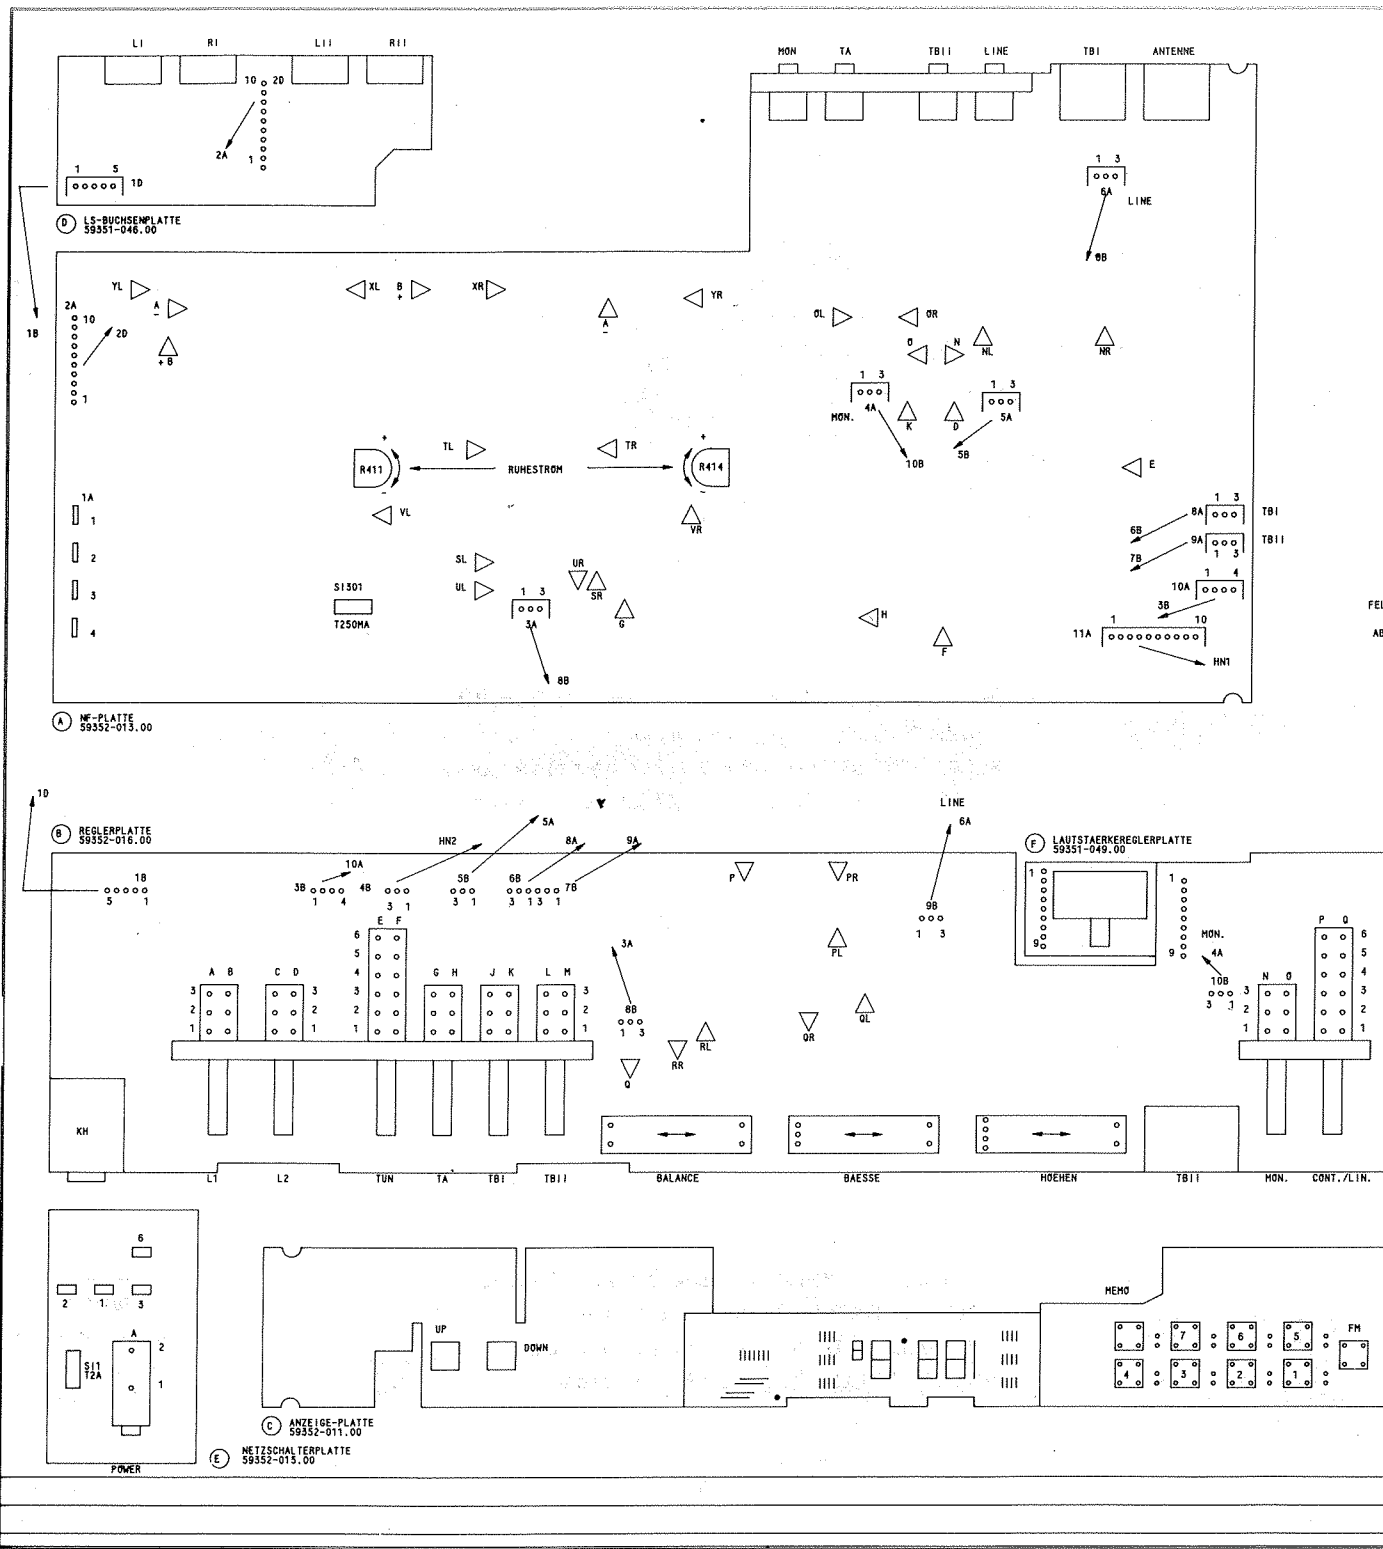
LI RI LII RII

10 20
2A
1

1 5
1D

D LS-BUCHSENPLATTE
59351-046.00

MON TA TBII LINE TBI ANTENNE

1 3
6A
LINE
6B

1B

2A
10
2D
1

YL
A
-
+B

XL B + XR

A
-

YR

OL OR
O N
NL
NR

1 3
4A
MON.
K
D
1 3
5A
10B
5B

R411
TL
RUHESTROM
TR
R414
VL
VR

E

1 3
8A TBI
6B
9A TBII
7B 1 3
1 4
10A
3B
1 10
11A
HN1

1A
1
2
3
4

SI301
T250MA

SL
UL
UR
SR
1 3
3A
G
8B

H
F

FEI
AB

A NF-PLATTE
59352-013.00

1D

B REGLERPLATTE
59352-016.00

HN2
5A
8A
9A
LINE
6A

F LAUTSTAERKEREGLERPLATTE
59351-049.00

1B
5 1
10A
3B 4B
1 4
3 1
5B
3 1
6B 7B
3 1 3 1
P
PR
9B
1 3

1
9
1
9
MON.
4A
10B
3 3

E F
6
5
4
3
2
1

A B
3
2
1
C D
3
2
1
G H
J K
L M
3
2
1

3A
8B
1 3
PL
QL
QR
RL
RR
Q

N O
3
2
1
P Q
6
5
4
3
2
1

KH

L1 L2 TUN TA TBI TBII BALANCE BAESSE HOEHEN TBII MON. CONT./LIN.

6
2 1 3
A
2
1
SI1
T2A
POWER

UP DOWN

MEMO
7 6 5 FM
4 3 2 1

C ANZEIGE-PLATTE
59352-011.00

E NETZSCHALTERPLATTE
59352-015.00